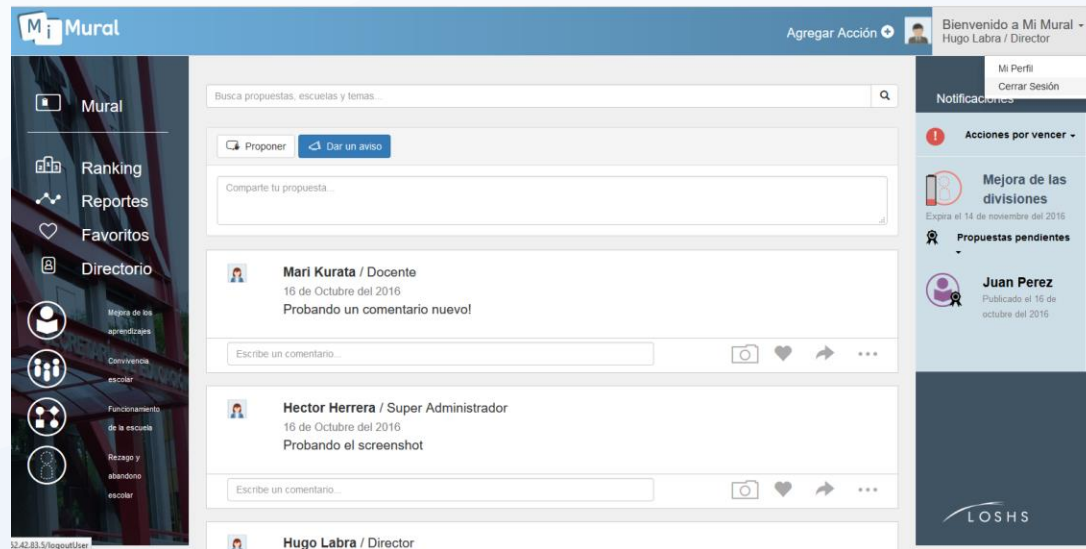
Mi Mural

Agregar Acción

Bienvenido a Mi Mural
Hugo Labra / Director

Mi Perfil
Cerrar Sesión

Mural

Ranking
Reportes
Favoritos
Directorio

Mejora de los aprendizajes
Convivencia escolar
Funcionamiento de la escuela
Rezago y abandono escolar

Busca propuestas, escuelas y temas...

Proponer
Dar un aviso

Comparte tu propuesta...

Mari Kurata / Docente
16 de Octubre del 2016
Probando un comentario nuevo!

Escribe un comentario...

Hector Herrera / Super Administrador
16 de Octubre del 2016
Probando el screenshot

Escribe un comentario...

Hugo Labra / Director

Notificaciones

Acciones por vencer

Mejora de las divisiones
Expira el 14 de noviembre del 2016

Propuestas pendientes

Juan Perez
Publicado el 16 de octubre del 2016

LOSHS

52.42.83.5/logoutUser